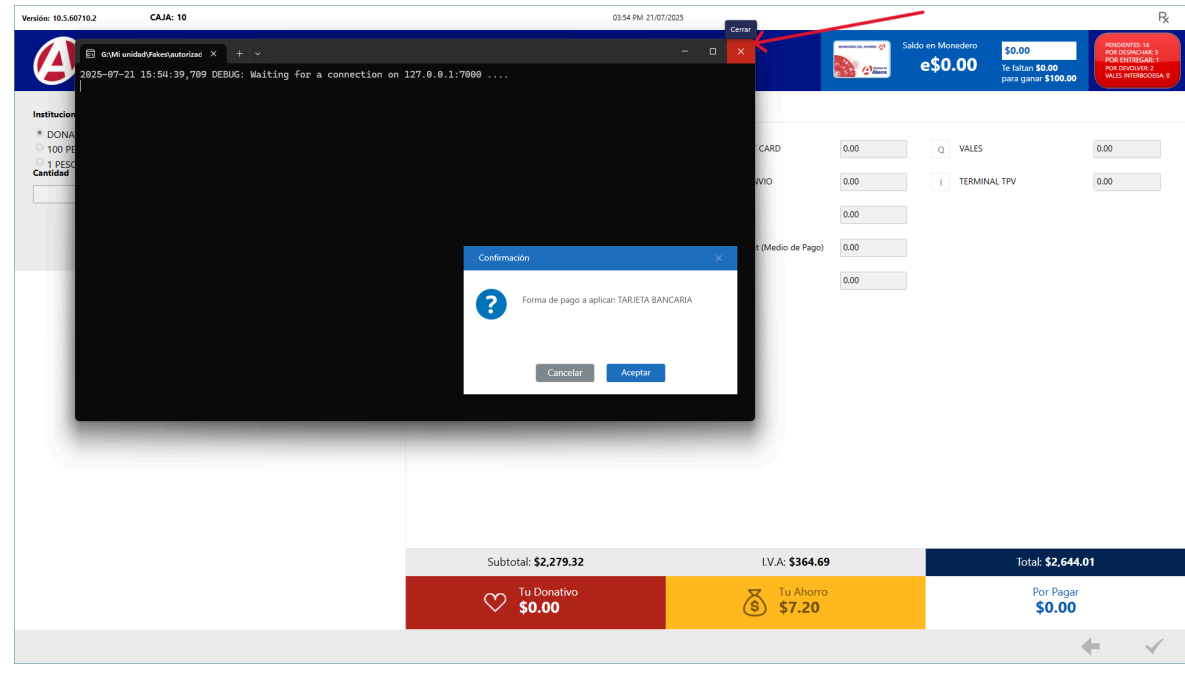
Versión: 10.5.60710.2 CAJA: 10 03:54 PM 21/07/2025 ℞

Cerrar

G:\Mi unidad\Fakes\autorizad ×  +  ⌄

2025-07-21 15:54:39,709 DEBUG: Waiting for a connection on 127.0.0.1:7000 ....

MONEDERO DEL AHORRO Ahorro Saldo en Monedero e$0.00 $0.00 Te faltan $0.00 para ganar $100.00

PENDIENTES: 14
POR DESPACHAR: 3
POR ENTREGAR: 1
POR DEVOLVER: 2
VALES INTERBODEGA: 0

Institucion
DONA
100 PE
1 PESO
Cantidad

CARD 0.00
NVIO 0.00
0.00
(Medio de Pago) 0.00
0.00

Q VALES 0.00
I TERMINAL TPV 0.00

Confirmación ×

Forma de pago a aplicar: TARJETA BANCARIA

Cancelar Aceptar

Subtotal: $2,279.32 I.V.A: $364.69 Total: $2,644.01

Tu Donativo $0.00
Tu Ahorro $7.20
Por Pagar $0.00